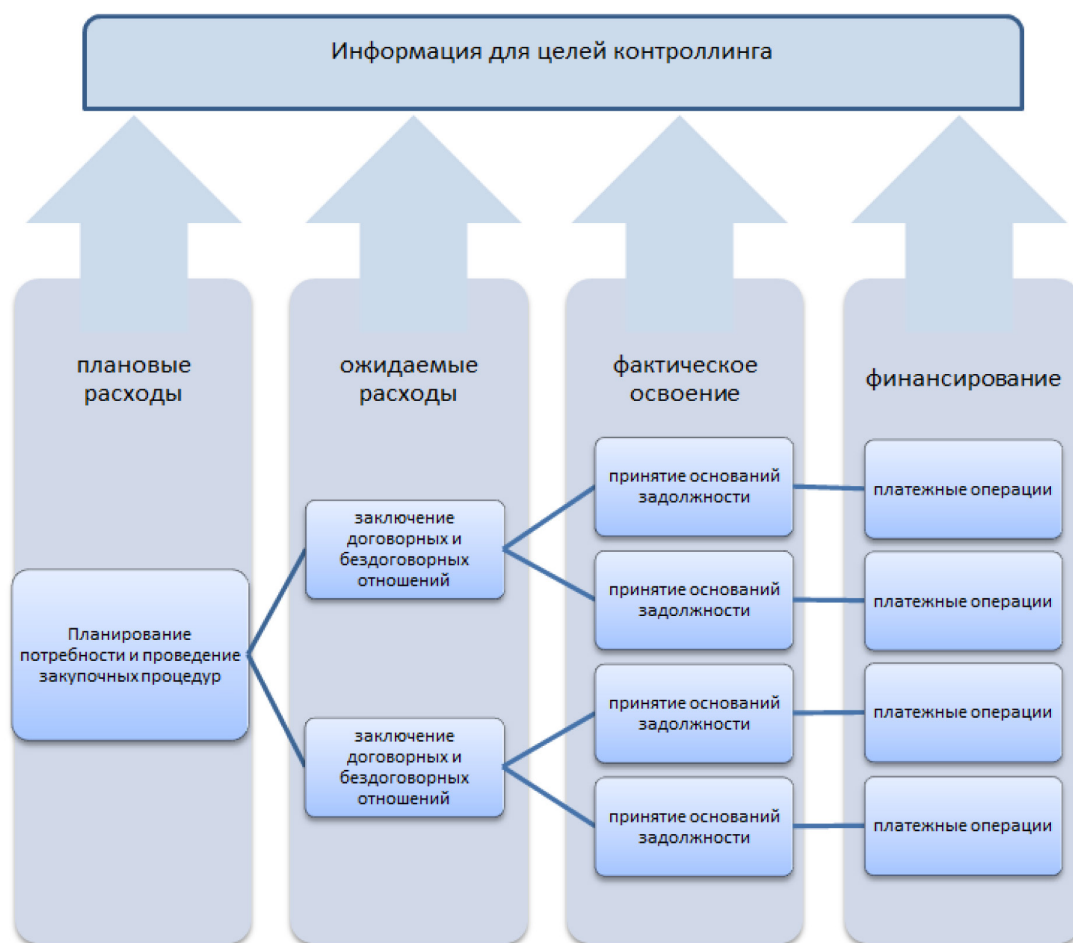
Информация для целей контроллинга

плановые расходы

ожидаемые расходы

фактическое освоение

финансирование

Планирование потребности и проведение закупочных процедур

заключение договорных и бездоговорных отношений

заключение договорных и бездоговорных отношений

принятие оснований задолжности

принятие оснований задолжности

принятие оснований задолжности

принятие оснований задолжности

платежные операции

платежные операции

платежные операции

платежные операции